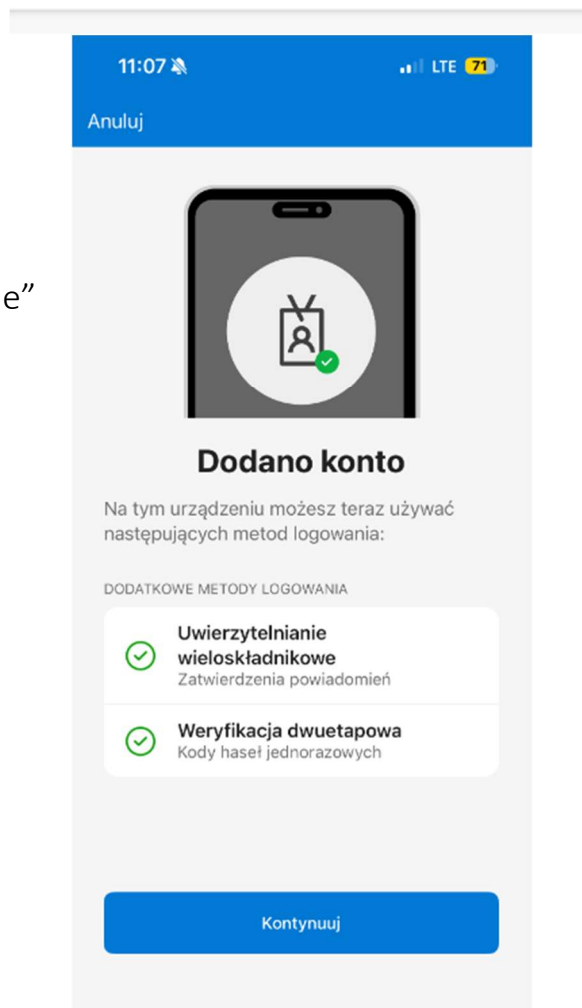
e”

11:07

LTE 71

Anuluj

Dodano konto

Na tym urządzeniu możesz teraz używać następujących metod logowania:

DODATKOWE METODY LOGOWANIA

Uwierzytelnianie wieloskładnikowe
Zatwierdzenia powiadomień

Weryfikacja dwuetapowa
Kody haseł jednorazowych

Kontynuuj